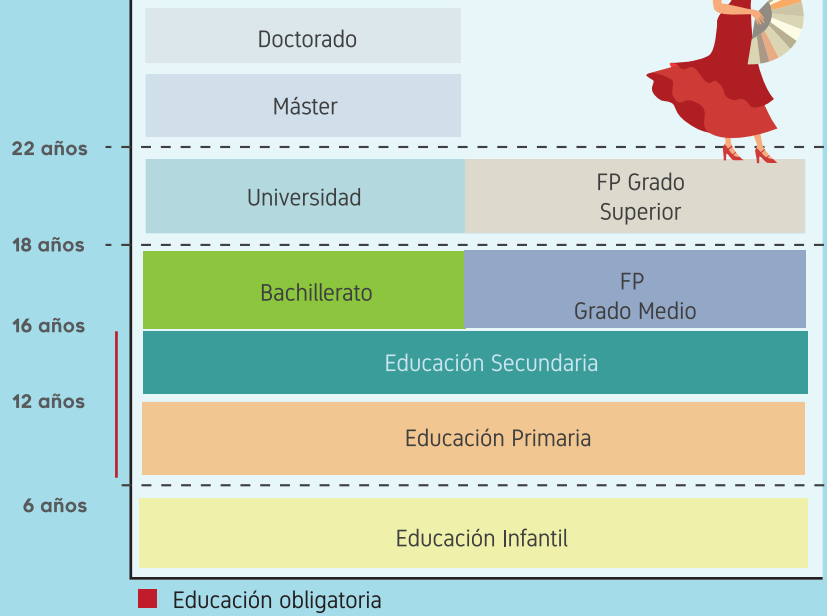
Doctorado

Máster

22 años

Universidad

FP Grado Superior

18 años

Bachillerato

FP Grado Medio

16 años

Educación Secundaria

12 años

Educación Primaria

6 años

Educación Infantil

Educación obligatoria